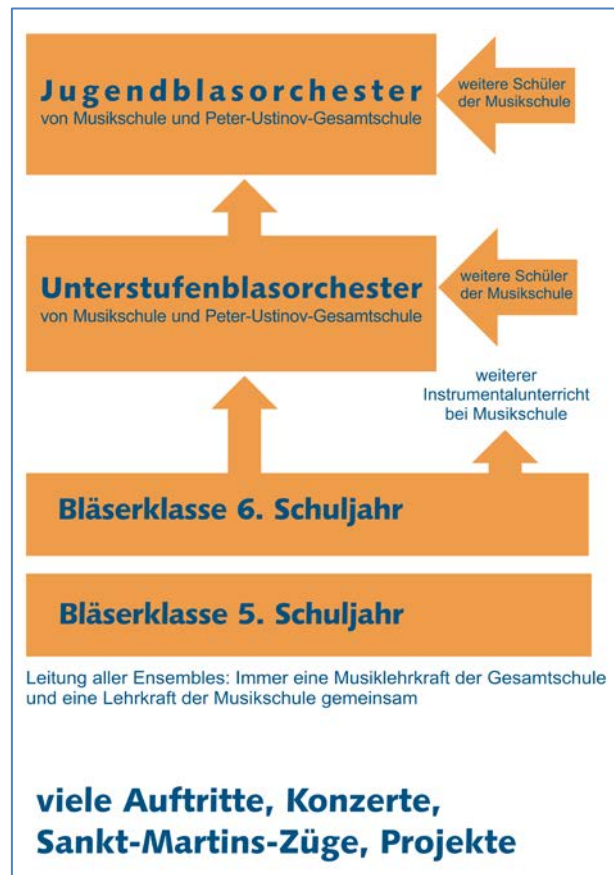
Jugendblasorchester
von Musikschule und Peter-Ustinov-Gesamtschule

weitere Schüler der Musikschule

Unterstufenblasorchester
von Musikschule und Peter-Ustinov-Gesamtschule

weitere Schüler der Musikschule

weiterer Instrumentalunterricht bei Musikschule

Bläserklasse 6. Schuljahr

Bläserklasse 5. Schuljahr

Leitung aller Ensembles: Immer eine Musiklehrkraft der Gesamtschule und eine Lehrkraft der Musikschule gemeinsam

viele Auftritte, Konzerte, Sankt-Martins-Züge, Projekte